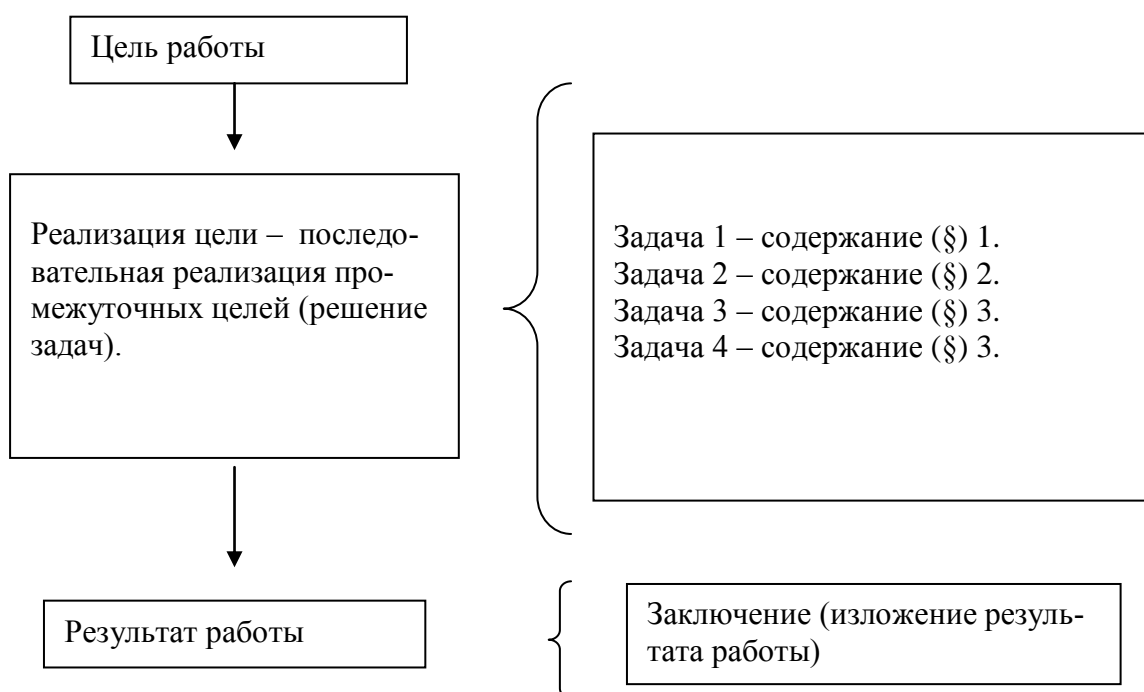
Цель работы

Реализация цели – последовательная реализация промежуточных целей (решение задач).

Задача 1 – содержание (§) 1.
Задача 2 – содержание (§) 2.
Задача 3 – содержание (§) 3.
Задача 4 – содержание (§) 3.

Результат работы

Заключение (изложение результата работы)